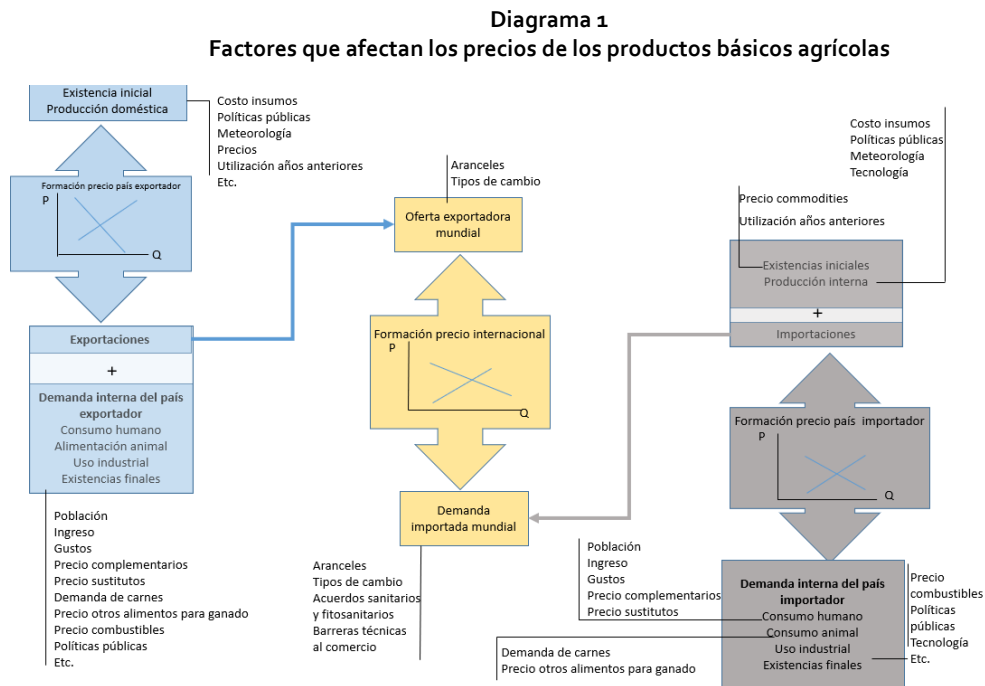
Diagrama 1
Factores que afectan los precios de los productos básicos agrícolas

Existencia inicial
Producción doméstica

Costo insumos
Políticas públicas
Meteorología
Precios
Utilización años anteriores
Etc.

Formación precio país exportador
P
Q

Exportaciones
+
Demanda interna del país exportador
Consumo humano
Alimentación animal
Uso industrial
Existencias finales

Población
Ingreso
Gustos
Precio complementarios
Precio sustitutos
Demanda de carnes
Precio otros alimentos para ganado
Precio combustibles
Políticas públicas
Etc.

Aranceles
Tipos de cambio

Oferta exportadora mundial

Formación precio internacional
P
Q

Demanda importada mundial

Aranceles
Tipos de cambio
Acuerdos sanitarios y fitosanitarios
Barreras técnicas al comercio

Costo insumos
Políticas públicas
Meteorología
Tecnología

Precio commodities
Utilización años anteriores

Existencias iniciales
Producción interna
+
Importaciones

Formación precio país importador
P
Q

Población
Ingreso
Gustos
Precio complementarios
Precio sustitutos

Demanda interna del país importador
Consumo humano
Consumo animal
Uso industrial
Existencias finales

Demanda de carnes
Precio otros alimentos para ganado

Precio combustibles
Políticas públicas
Tecnología
Etc.